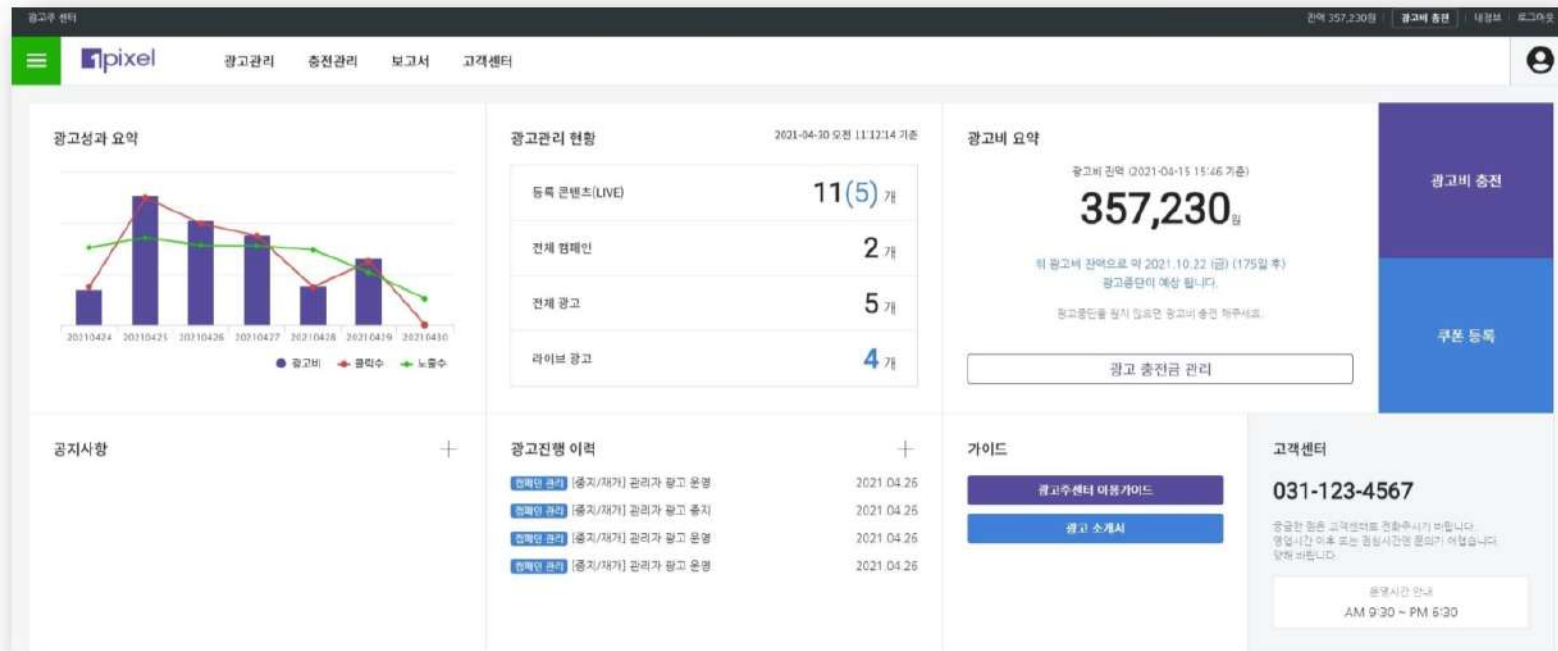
광고주 센터

잔액 357,230원 | 광고비 충전 | 내정보 | 로그아웃

1pixel

광고관리 충전관리 보고서 고객센터

광고성과 요약

20210424 20210425 20210426 20210427 20210428 20210429 20210430

● 광고비 ◆ 클릭수 ◆ 노출수

광고관리 현황

2021-04-30 오전 11:12:14 기준

| 등록 콘텐츠(LIVE) | 11(5) 개 |
|---|---|
| 전체 캠페인 | 2 개 |
| 전체 광고 | 5 개 |
| 라이브 광고 | 4 개 |

광고비 요약

광고비 잔액 (2021-04-15 15:46 기준)

357,230원

위 광고비 잔액으로 약 2021.10.22 (금) (175일 후) 광고중단이 예상 됩니다.

광고중단을 원치 않으면 광고비 충전 해주세요.

광고 충전금 관리

광고비 충전

쿠폰 등록

공지사항

+

광고진행 이력

+

캠페인 관리 [중지/재개] 관리자 광고 운영 2021.04.26

캠페인 관리 [중지/재개] 관리자 광고 중지 2021.04.26

캠페인 관리 [중지/재개] 관리자 광고 운영 2021.04.26

캠페인 관리 [중지/재개] 관리자 광고 운영 2021.04.26

가이드

광고주센터 이용가이드

광고 소개서

고객센터

031-123-4567

궁금한 점은 고객센터로 전화주시기 바랍니다. 영업시간 이후 또는 점심시간엔 문의가 어렵습니다. 양해 바랍니다.

운영시간 안내

AM 9:30 ~ PM 6:30